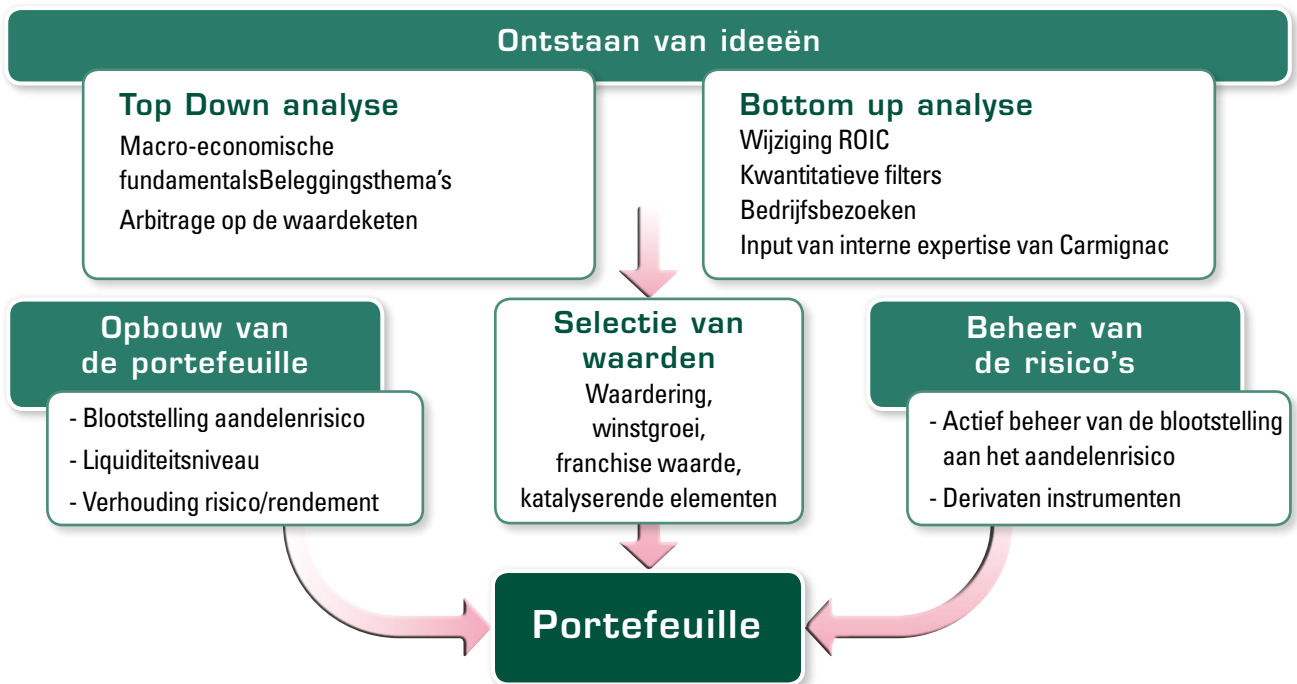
Ontstaan van ideeën

Top Down analyse
Macro-economische fundamentalsBeleggingsthema's
Arbitrage op de waardeketen

Bottom up analyse
Wijziging ROIC
Kwantitatieve filters
Bedrijfsbezoeken
Input van interne expertise van Carmignac

Opbouw van de portefeuille
- Blootstelling aandelenrisico
- Liquiditeitsniveau
- Verhouding risico/rendement

Selectie van waarden
Waardering, winstgroei, franchise waarde, katalyserende elementen

Beheer van de risico's
- Actief beheer van de blootstelling aan het aandelenrisico
- Derivaten instrumenten

Portefeuille